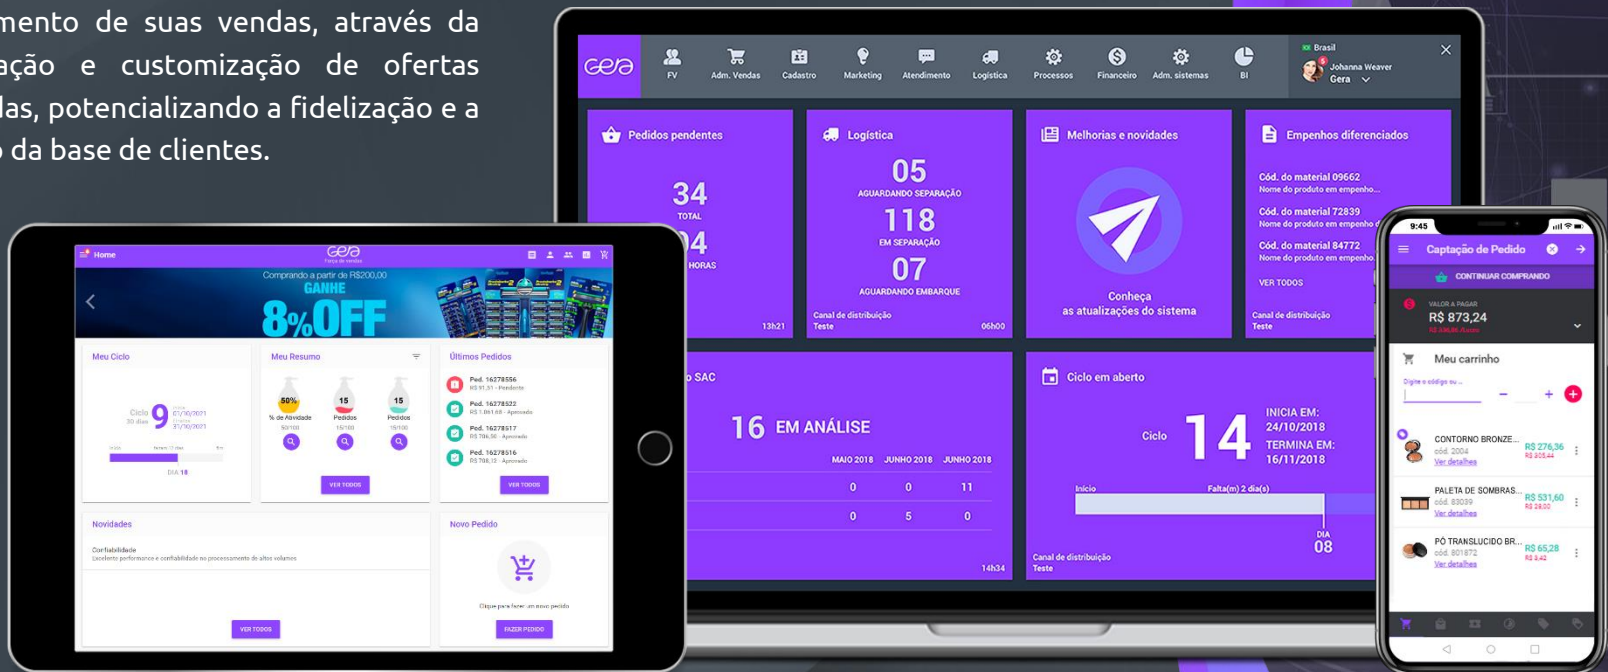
mento de suas vendas, através da ação e customização de ofertas das, potencializando a fidelização e a o da base de clientes.

FV Adm. Vendas Cadastro Marketing Atendimento Logística Processos Financeiro Adm. sistemas BI

Brasil
Johanna Weaver
Gera

Pedidos pendentes
34
TOTAL
04
HORAS
13h21

Logística
05
AGUARDANDO SEPARAÇÃO
118
EM SEPARAÇÃO
07
AGUARDANDO EMBARQUE
Canal de distribuição
Teste
06h00

Melhorias e novidades
Conheça as atualizações do sistema

Empenhos diferenciados
Cód. do material 09662
Nome do produto em empenho...
Cód. do material 72839
Nome do produto em empenho
Cód. do material 84772
Nome do produto em empenho
VER TODOS
Canal de distribuição
Teste

o SAC
16 EM ANÁLISE
| MAIO 2018 | JUNHO 2018 | JUNHO 2018 |
|---|---|---|
| 0 | 0 | 11 |
| 0 | 5 | 0 |
14h34

Ciclo em aberto
Ciclo 14
INICIA EM: 24/10/2018
TERMINA EM: 16/11/2018
Início
Falta(m) 2 dia(s)
DIA 08
Canal de distribuição
Teste

Home
Comprando a partir de R$200,00
GANHE
8% OFF

Meu Ciclo
Ciclo 9
DIA 18

Meu Resumo
50%
% de Atividade
15
Pedidos
15
Pedidos
VER TODOS

Últimos Pedidos
Ped. 16278556
Ped. 16278522
Ped. 16278517
Ped. 16278516
VER TODOS

Novidades
Confiabilidade
Excelente performance e confiabilidade no processamento de altos volumes
VER TODOS

Novo Pedido
Clique para fazer um novo pedido
FAZER PEDIDO

9:45
Captação de Pedido
CONTINUAR COMPRANDO
VALOR A PAGAR
R$ 873,24
Meu carrinho
CONTORNO BRONZE...
cód. 2004
Ver detalhes
R$ 276,36
PALETA DE SOMBRAS...
cód. 83039
Ver detalhes
R$ 531,60
R$ 24,00
PÓ TRANSLUCIDO BR...
cód. 801872
Ver detalhes
R$ 65,28
R$ 3,42